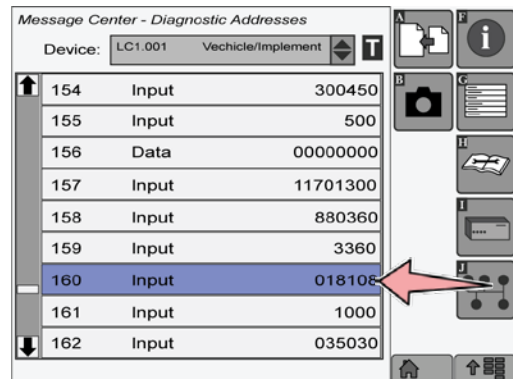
Message Center - Diagnostic Addresses

Device: LC1.001 Vechicle/Implement T

| | | |
|---|---|---|
| 154 | Input | 300450 |
| 155 | Input | 500 |
| 156 | Data | 00000000 |
| 157 | Input | 11701300 |
| 158 | Input | 880360 |
| 159 | Input | 3360 |
| 160 | Input | 018108 |
| 161 | Input | 1000 |
| 162 | Input | 035030 |

A
F
B
G
H
I
J